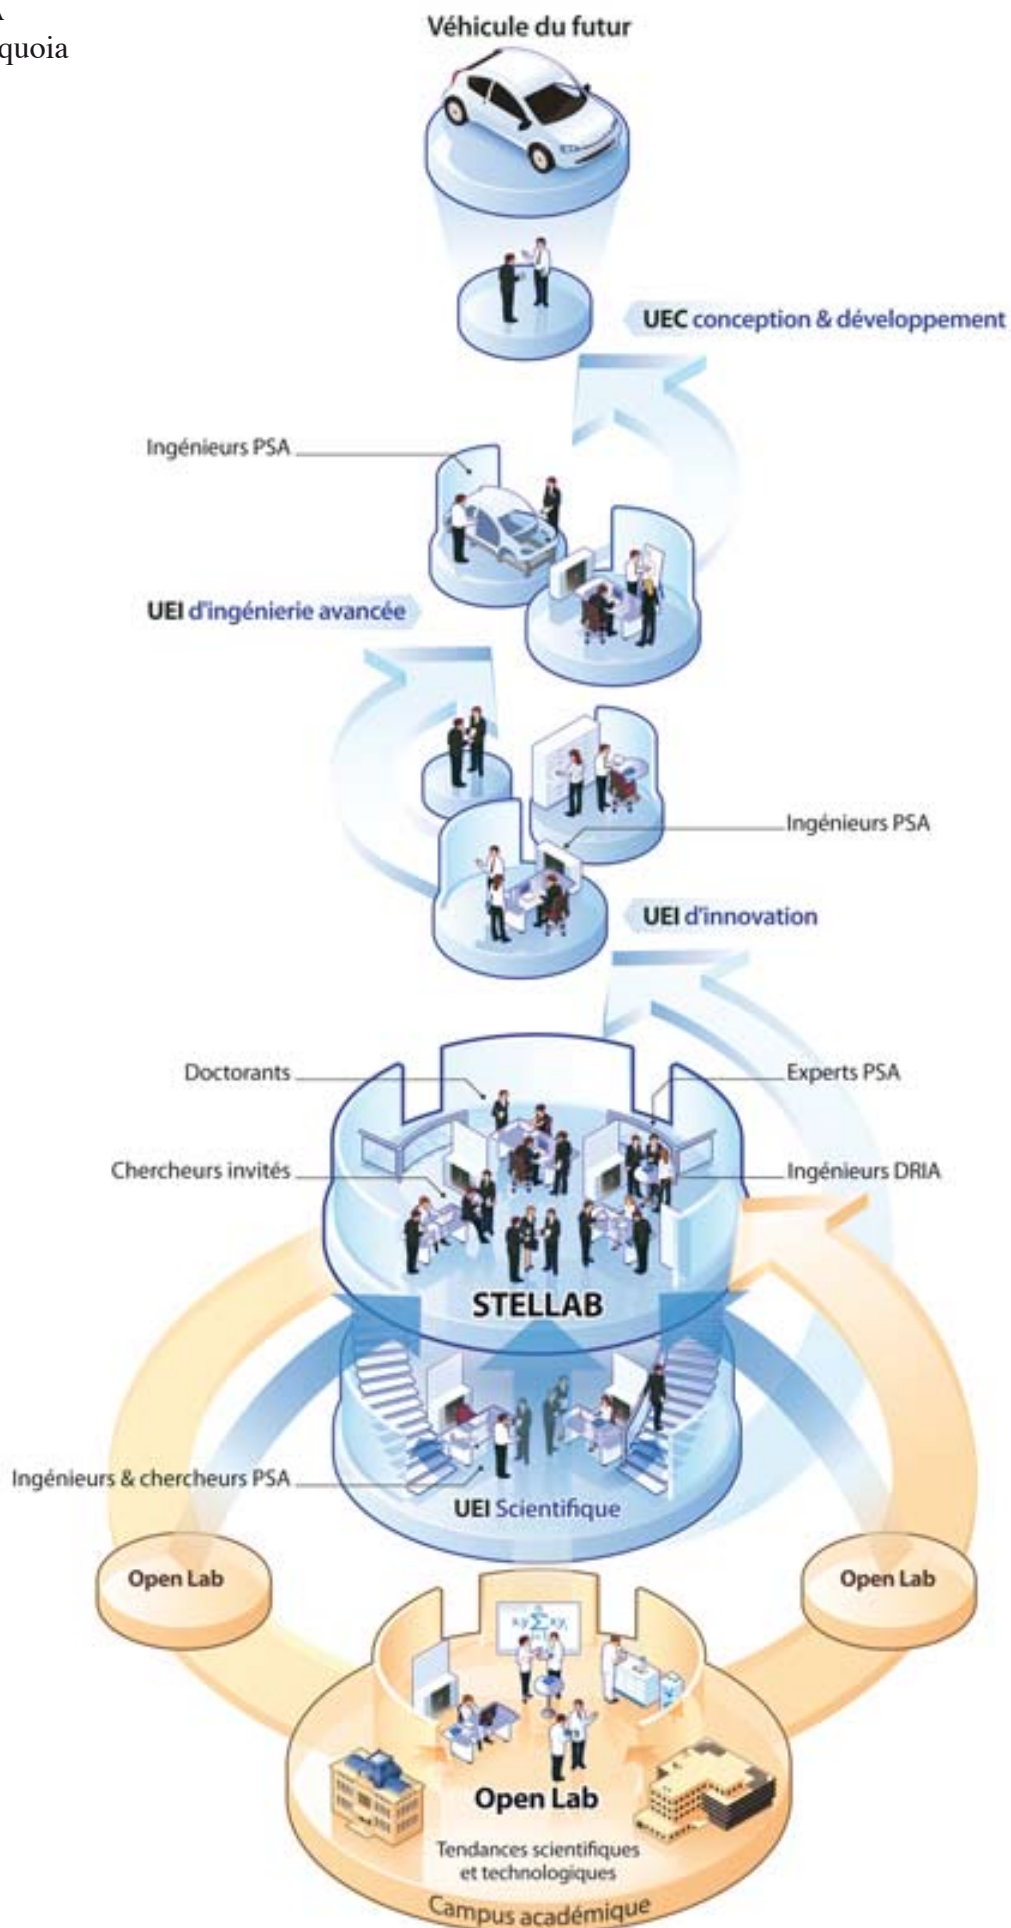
A
quoia

Véhicule du futur

UEC conception & développement

Ingénieurs PSA

UEI d'ingénierie avancée

Ingénieurs PSA

UEI d'innovation

Doctorants

Experts PSA

Chercheurs invités

Ingénieurs DRIA

STELLAB

Ingénieurs & chercheurs PSA

UEI Scientifique

Open Lab

Open Lab

Open Lab

Tendances scientifiques et technologiques

Campus académique